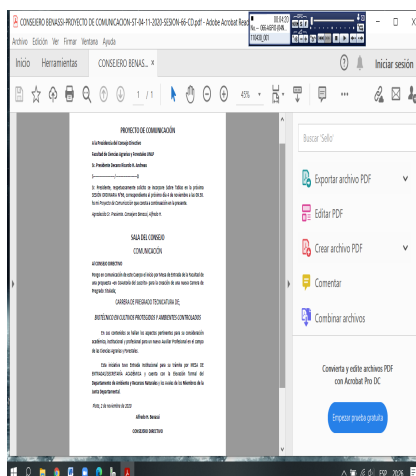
CONSEJERO BENASSI-PROYECTO DE COMUNICACION-ST-04-11-2020-SESION-66-CD.pdf - Adobe Acrobat Read

Archivo Edición Ver Firmar Ventana Ayuda

Inicio Herramientas CONSEJERO BENAS... ×

Iniciar sesión

1 / 1

45%

PROYECTO DE COMUNICACIÓN

A la Presidencia del Consejo Directivo

Facultad de Ciencias Agrarias y Forestales UNLP

Sr. Presidente Decano Ricardo A. Andreau

Sr. Presidente, respetuosamente solicito se incorpore sobre tablas en la próxima SESIÓN ORDINARIA N°66, correspondiente al próximo día 4 de noviembre a las 09:30, hs en Proyecto de Comunicación que consta a continuación en la presente.

Agradecido Sr. Presidente. Consejero Benassi, Alfredo H.

SALA DEL CONSEJO

COMUNICACIÓN

AL CONSEJO DIRECTIVO

Pongo en comunicación de este Cuerpo el inicio por Mesa de Entrada de la Facultad de una propuesta –en búsqueda del sustento- para la creación de una nueva Carrera de Pregrado titulada,

CARRERA DE PREGRADO TECNICATURA DE,

DISTÉCNICO EN CULTIVOS PROTEGIDOS Y AMBIENTES CONTROLADOS

En sus contenidos se hallan los aspectos pertinentes para la consideración académica, institucional y profesional para un nuevo Auxiliar Profesional en el campo de las Ciencias Agrarias y Forestales.

Esta iniciativa tiene Entrada Institucional para su trámite por MESA DE ENTRADA/SECRETARÍA ACADÉMICA y cuenta con la Elevación Formal del Departamento de Ambiente y Recursos Naturales y los avales de los Miembros de la Junta Departamental

Plata, 2 de noviembre de 2020

Alfredo H. Benassi

CONSEJERO DIRECTIVO

Buscar "Sello"

Exportar archivo PDF

Editar PDF

Crear archivo PDF

Comentar

Combinar archivos

Convierta y edite archivos PDF con Acrobat Pro DC

Empezar prueba gratuita

ESP